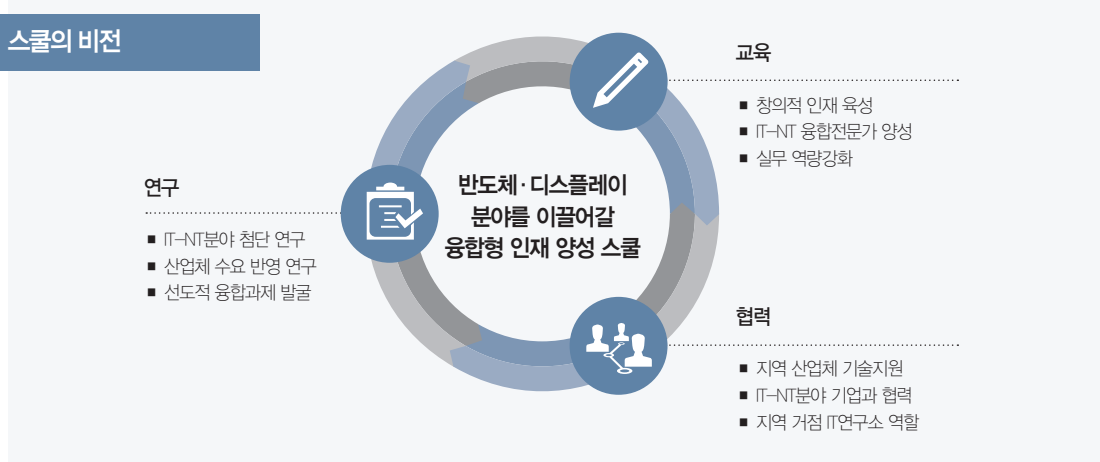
스쿨의 비전

반도체·디스플레이
분야를 이끌어갈
융합형 인재 양성 스쿨

교육

■ 창의적 인재 육성
■ IT–NT 융합전문가 양성
■ 실무 역량강화

연구

■ IT–NT분야 첨단 연구
■ 산업체 수요 반영 연구
■ 선도적 융합과제 발굴

협력

■ 지역 산업체 기술지원
■ IT–NT분야 기업과 협력
■ 지역 거점 IT연구소 역할